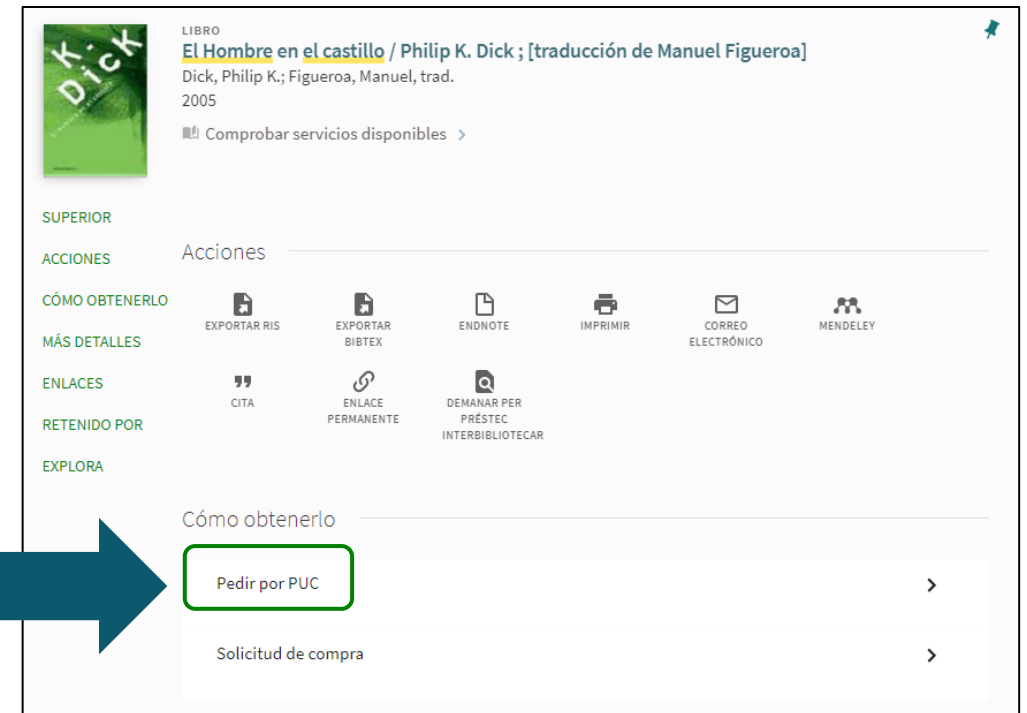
K. Dick

LIBRO
El Hombre en el castillo / Philip K. Dick ; [traducción de Manuel Figueroa]
Dick, Philip K.; Figueroa, Manuel, trad.
2005
Comprobar servicios disponibles >

SUPERIOR
ACCIONES
CÓMO OBTENERLO
MÁS DETALLES
ENLACES
RETENIDO POR
EXPLORA

Acciones

EXPORTAR RIS
EXPORTAR BIBTEX
ENDNOTE
IMPRIMIR
CORREO ELECTRÓNICO
MENDELEY
CITA
ENLACE PERMANENTE
DEMANAR PER PRÉSTEC INTERBIBLIOTECAR

Cómo obtenerlo

Pedir por PUC >

Solicitud de compra >